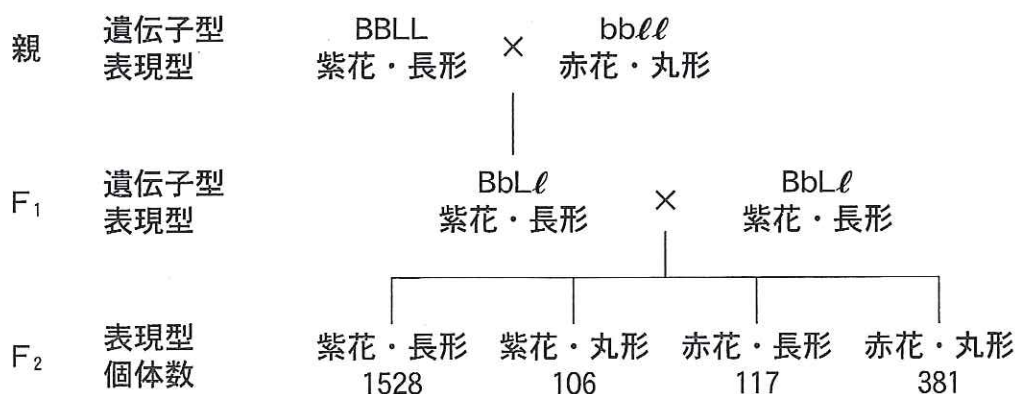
親　遺伝子型　BBLL　×　bb$\ell\ell$
　　表現型　紫花・長形　　赤花・丸形

$F_1$　遺伝子型　BbL$\ell$　×　BbL$\ell$
　　表現型　紫花・長形　　紫花・長形

$F_2$　表現型　紫花・長形　紫花・丸形　赤花・長形　赤花・丸形
　　個体数　1528　106　117　381